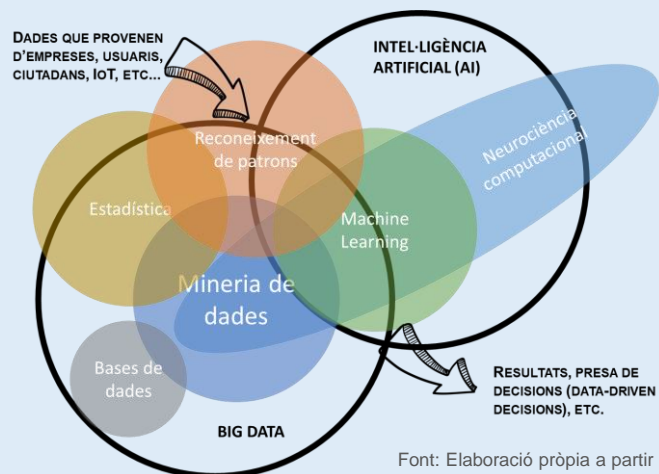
DADES QUE PROVENEN D'EMPRESES, USUARIS, CIUTADANS, IOT, ETC...

INTEL·LIGÈNCIA ARTIFICIAL (AI)

Reconeixement de patrons

Neurociència computacional

Estadística

Machine Learning

Mineria de dades

Bases de dades

BIG DATA

RESULTATS, PRESA DE DECISIONS (DATA-DRIVEN DECISIONS), ETC.

Font: Elaboració pròpia a partir